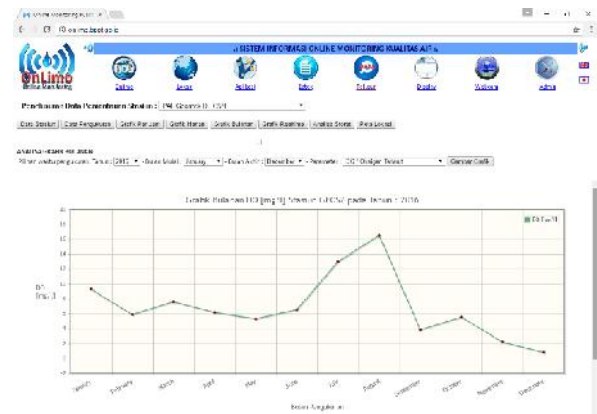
Online Monitoring

onlimo.bppt.go.id

SISTEM INFORMASI ONLINE MONITORING KUALITAS AIR

OnLimo
Online Monitoring

Online

Sensor

Kalibrasi

Data

Tabular

Realtime

Webcam

Admin

Pencarian Data Pemantauan Stasiun : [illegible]

Data Stasiun | Data Pengukuran | Grafik Per Jam | Grafik Harian | Grafik Bulanan | Grafik Realtime | Analisis Statistik | Peta Lokasi

Analisis Bulanan Per Tahun
Pilihan waktu pengukuran: Tahun: 2016 | Bulan Awal: Januari | Bulan Akhir: Desember | Parameter: DO (Oksigen Terlarut) | Generate Grafik

Grafik Bulanan DO [mg/l] Stasiun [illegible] pada Tahun : 2016

DO [mg/l]

DO
[mg/l]

January
February
March
April
May
June
July
August
September
October
November
December

Bulan Pengukuran